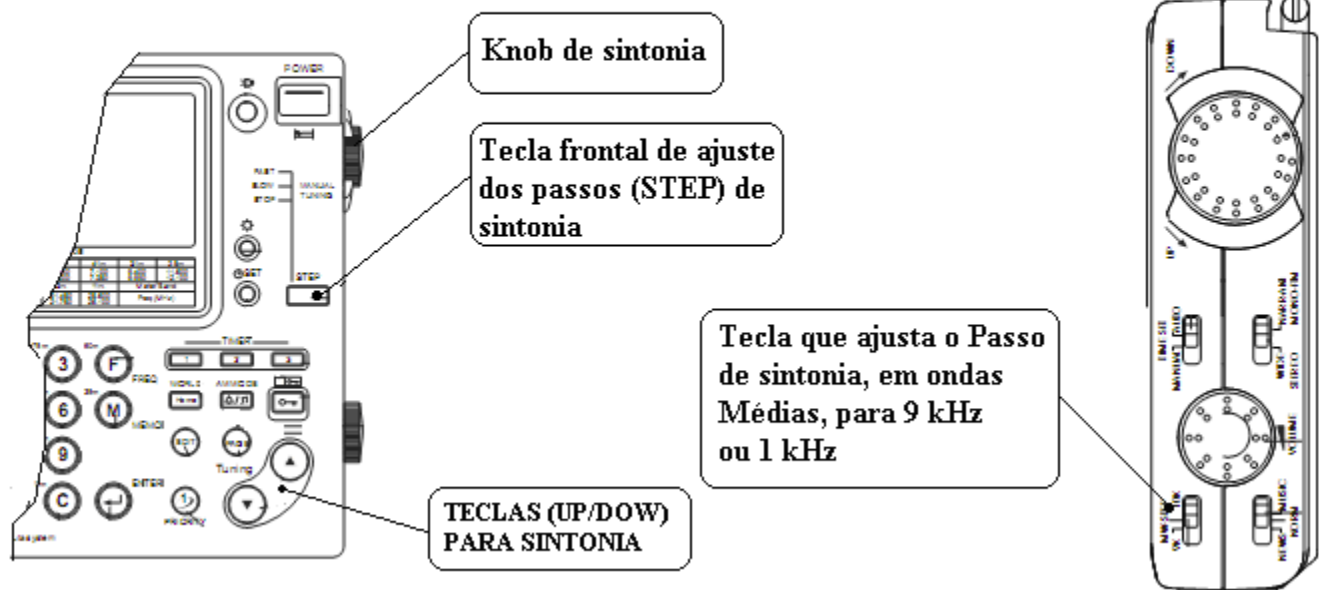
Knob de sintonia

Tecla frontal de ajuste dos passos (STEP) de sintonia

Tecla que ajusta o Passo de sintonia, em ondas Médias, para 9 kHz ou 1 kHz

TECLAS (UP/DOW) PARA SINTONIA

POWER

FAST
SLOW
STOP
MANUAL
TUNING

STEP

TIMER
1
2
3

3
F
FREQ
6
M
MEMO
9
C
ENTER
WORLD
AM MODE
EDIT
PAGE
Tuning
PRIORITY

DOWN
UP
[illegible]